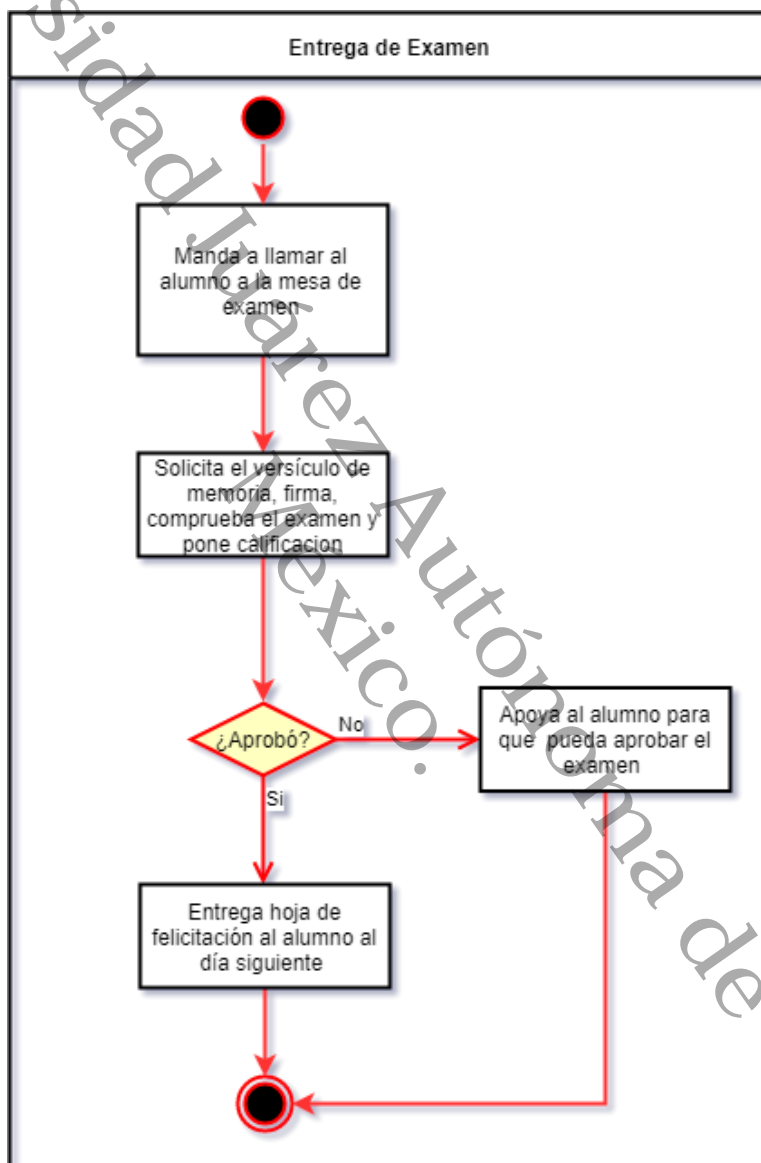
Entrega de Examen

Manda a llamar al alumno a la mesa de examen

Solicita el versículo de memoria, firma, comprueba el examen y pone calificacion

¿Aprobó?

No

Apoya al alumno para que pueda aprobar el examen

Si

Entrega hoja de felicitación al alumno al día siguiente

sidad Juárez Autónoma de México.